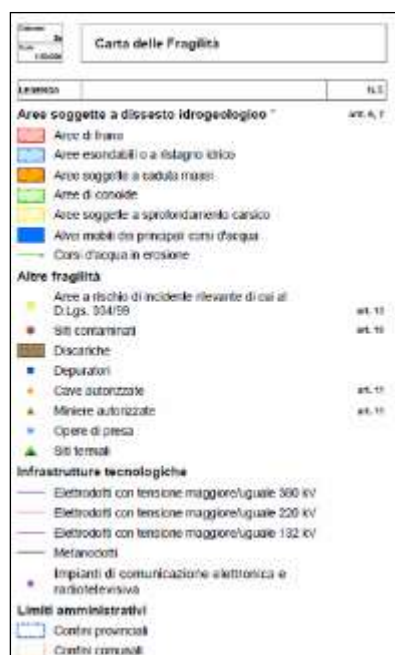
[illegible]
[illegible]

Carta delle Fragilità

Legenda | N.1

Aree soggette a dissesto idrogeologico * | art. 6, 7

Aree di frana

Aree esondabili o a ristagno idrico

Aree soggette a caduta massi

Aree di conoide

Aree soggette a sprofondamento carsico

Alvei mobili dei principali corsi d'acqua

Corsi d'acqua in erosione

Altre fragilità

Aree a rischio di incidente rilevante di cui al D.Lgs. 334/99 | art. 11

Siti contaminati | art. 10

Discariche

Depuratori

Cave autorizzate | art. 11

Miniere autorizzate | art. 11

Opere di presa

Siti termali

Infrastrutture tecnologiche

Elettrodotti con tensione maggiore/uguale 380 kV

Elettrodotti con tensione maggiore/uguale 220 kV

Elettrodotti con tensione maggiore/uguale 132 kV

Metanodotti

Impianti di comunicazione elettronica e radiotelevisiva

Limiti amministrativi

Confini provinciali

Confini comunali